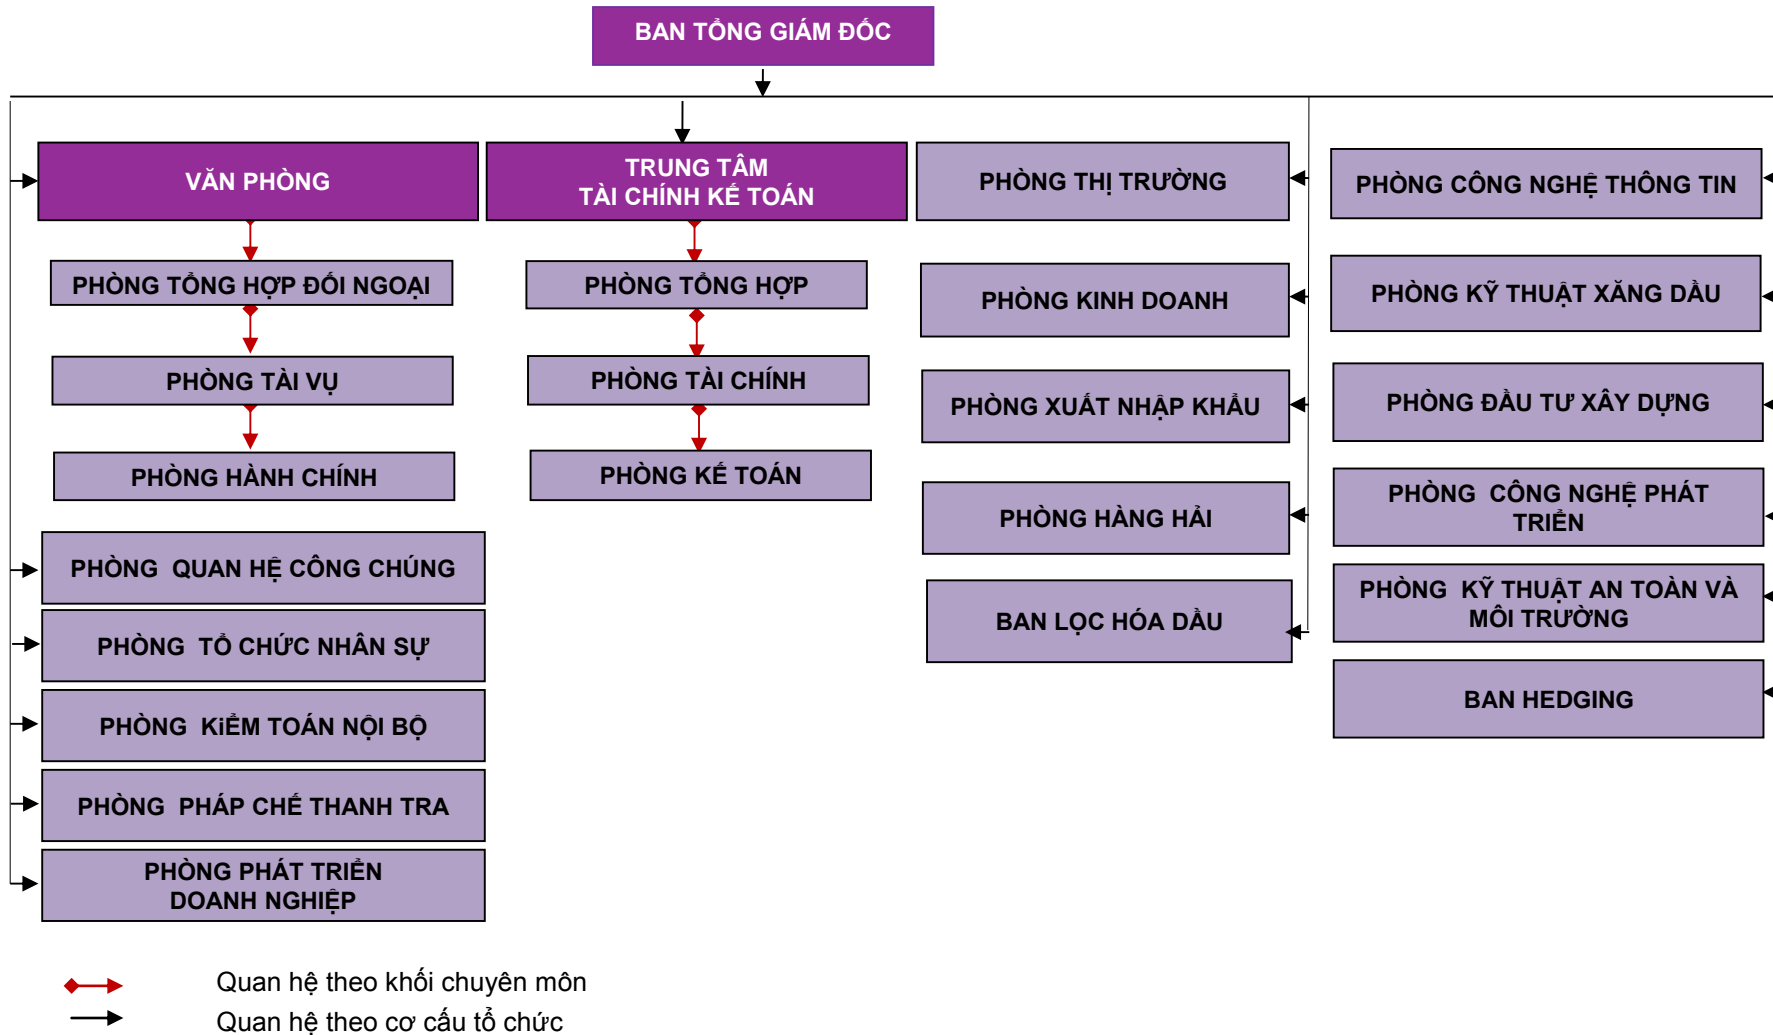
BAN TỔNG GIÁM ĐỐC

VĂN PHÒNG

PHÒNG TỔNG HỢP ĐỐI NGOẠI

PHÒNG TÀI VỤ

PHÒNG HÀNH CHÍNH

PHÒNG QUAN HỆ CÔNG CHÚNG

PHÒNG TỔ CHỨC NHÂN SỰ

PHÒNG KiỂM TOÁN NỘI BỘ

PHÒNG PHÁP CHẾ THANH TRA

PHÒNG PHÁT TRIỂN DOANH NGHIỆP

TRUNG TÂM TÀI CHÍNH KẾ TOÁN

PHÒNG TỔNG HỢP

PHÒNG TÀI CHÍNH

PHÒNG KẾ TOÁN

PHÒNG THỊ TRƯỜNG

PHÒNG KINH DOANH

PHÒNG XUẤT NHẬP KHẨU

PHÒNG HÀNG HẢI

BAN LỌC HÓA DẦU

PHÒNG CÔNG NGHỆ THÔNG TIN

PHÒNG KỸ THUẬT XĂNG DẦU

PHÒNG ĐẦU TƯ XÂY DỰNG

PHÒNG CÔNG NGHỆ PHÁT TRIỂN

PHÒNG KỸ THUẬT AN TOÀN VÀ MÔI TRƯỜNG

BAN HEDGING

Quan hệ theo khối chuyên môn

Quan hệ theo cơ cấu tổ chức